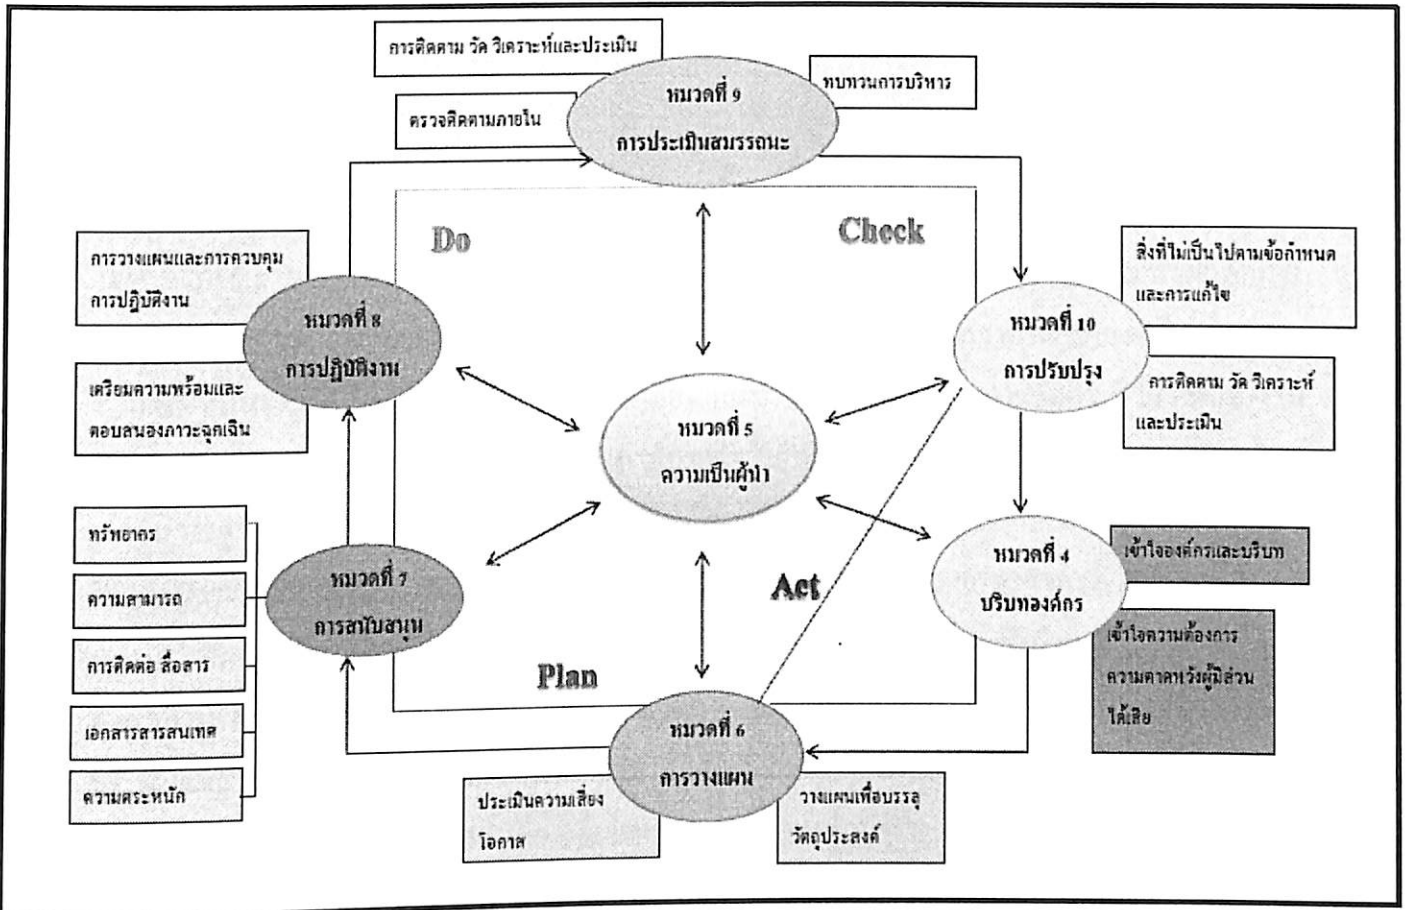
การติดตาม วัด วิเคราะห์และประเมิน

ทบทวนการบริหาร

ตรวจติดตามภายใน

หมวดที่ 9
การประเมินสมรรถนะ

Do

Check

การวางแผนและการควบคุมการปฏิบัติงาน

หมวดที่ 8
การปฏิบัติงาน

เตรียมความพร้อมและตอบสนองภาวะฉุกเฉิน

สิ่งที่ไม่เป็นไปตามข้อกำหนดและการแก้ไข

หมวดที่ 10
การปรับปรุง

การติดตาม วัด วิเคราะห์และประเมิน

หมวดที่ 5
ความเป็นผู้นำ

ทรัพยากร

ความสามารถ

การติดต่อ สื่อสาร

เอกสารสารสนเทศ

ความตระหนัก

หมวดที่ 7
การสนับสนุน

Act

หมวดที่ 4
บริบทองค์กร

เข้าใจองค์กรและบริบท

เข้าใจความต้องการความคาดหวังผู้มีส่วนได้เสีย

Plan

หมวดที่ 6
การวางแผน

ประเมินความเสี่ยงโอกาส

วางแผนเพื่อบรรลุวัตถุประสงค์